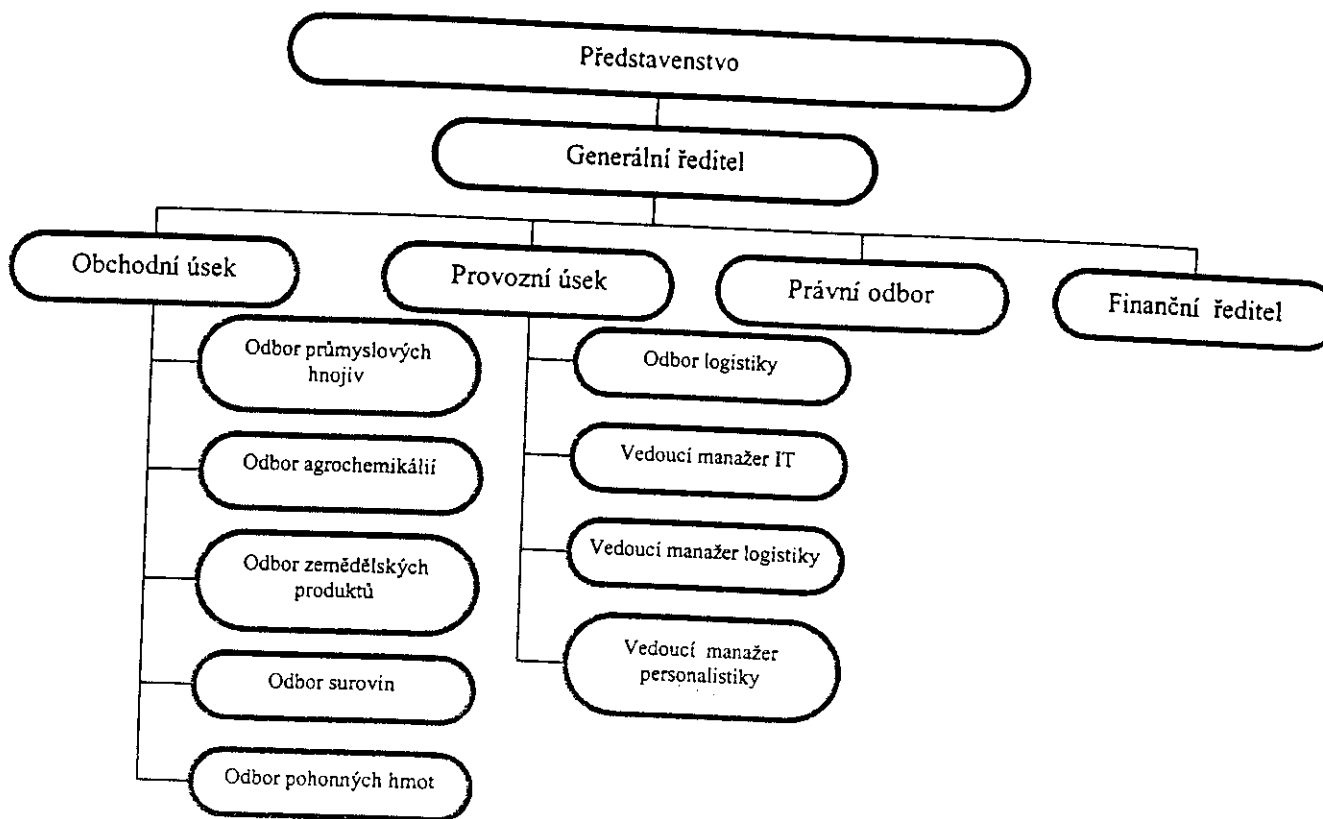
Představenstvo

Generální ředitel

Obchodní úsek

Provozní úsek

Právní odbor

Finanční ředitel

Odbor průmyslových hnojiv

Odbor agrochemikálií

Odbor zemědělských produktů

Odbor surovin

Odbor pohonných hmot

Odbor logistiky

Vedoucí manažer IT

Vedoucí manažer logistiky

Vedoucí manažer personalistiky